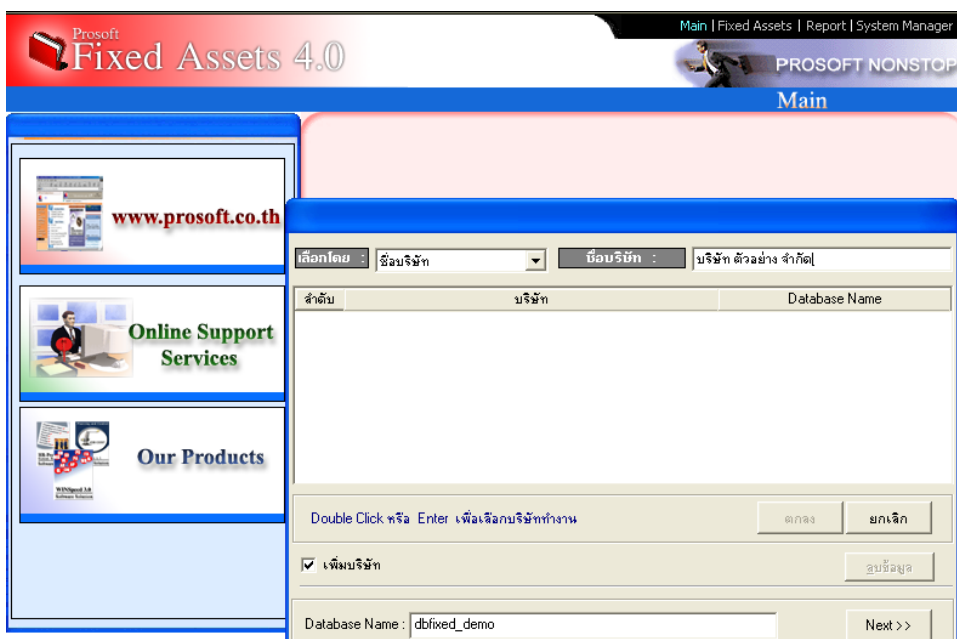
Prosoft Fixed Assets 4.0

Main | Fixed Assets | Report | System Manager

PROSOFT NONSTOP

Main

www.prosoft.co.th

Online Support Services

Our Products

เลือกโดย : ชื่อบริษัท

ชื่อบริษัท : บริษัท ตัวอย่าง จำกัด

| ลำดับ | บริษัท | Database Name |
|---|---|---|

Double Click หรือ Enter เพื่อเลือกบริษัททำงาน

ตกลง

ยกเลิก

☑ เพิ่มบริษัท

ลบข้อมูล

Database Name : dbfixed_demo

Next>>